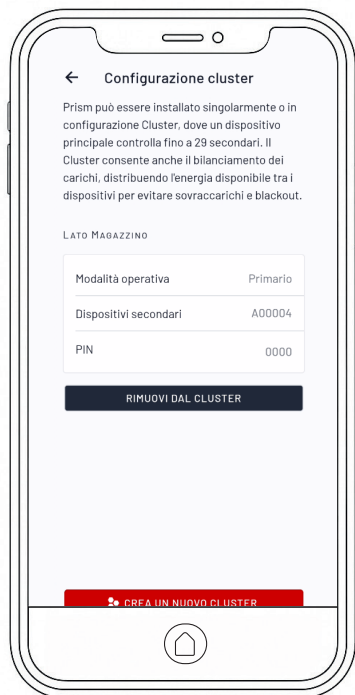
←   Configurazione cluster

Prism può essere installato singolarmente o in configurazione Cluster, dove un dispositivo principale controlla fino a 29 secondari. Il Cluster consente anche il bilanciamento dei carichi, distribuendo l'energia disponibile tra i dispositivi per evitare sovraccarichi e blackout.

LATO MAGAZZINO

| | |
|---|---|
| Modalità operativa | Primario |
| Dispositivi secondari | A00004 |
| PIN | 0000 |

RIMUOVI DAL CLUSTER

CREA UN NUOVO CLUSTER